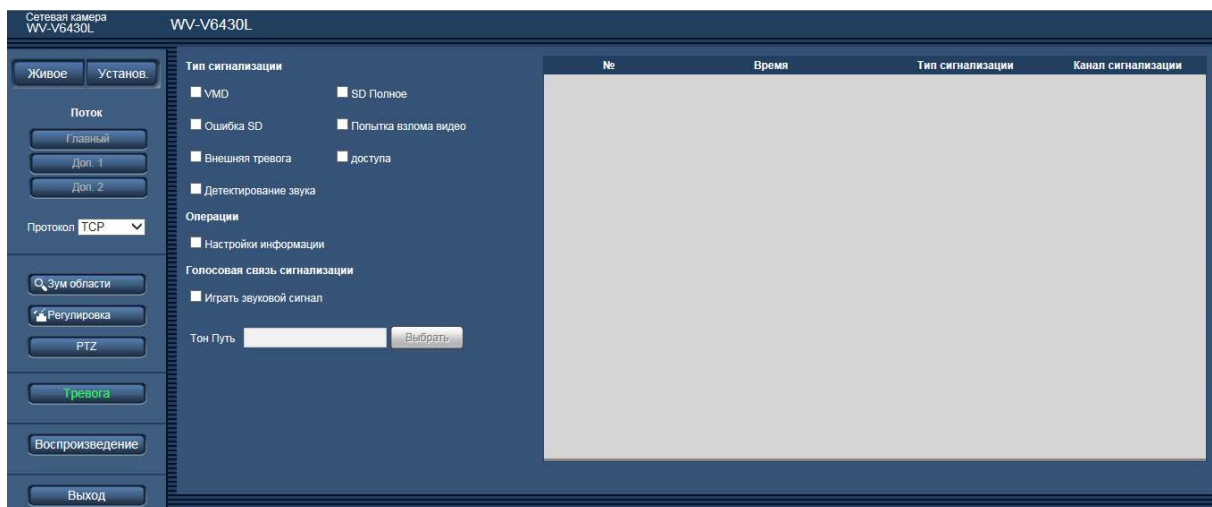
Сетевая камера
WV-V6430L

WV-V6430L

Живое
Установ.

Поток
Главный
Доп. 1
Доп. 2

Протокол TCP

Зум области
Регулировка
PTZ

Тревога

Воспроизведение

Выход

Тип сигнализации
VMD
SD Полное
Ошибка SD
Попытка взлома видео
Внешняя тревога
доступа
Детектирование звука

Операции
Настройки информации

Голосовая связь сигнализации
Играть звуковой сигнал

Тон Путь
Выбрать

| № | Время | Тип сигнализации | Канал сигнализации |
|---|---|---|---|